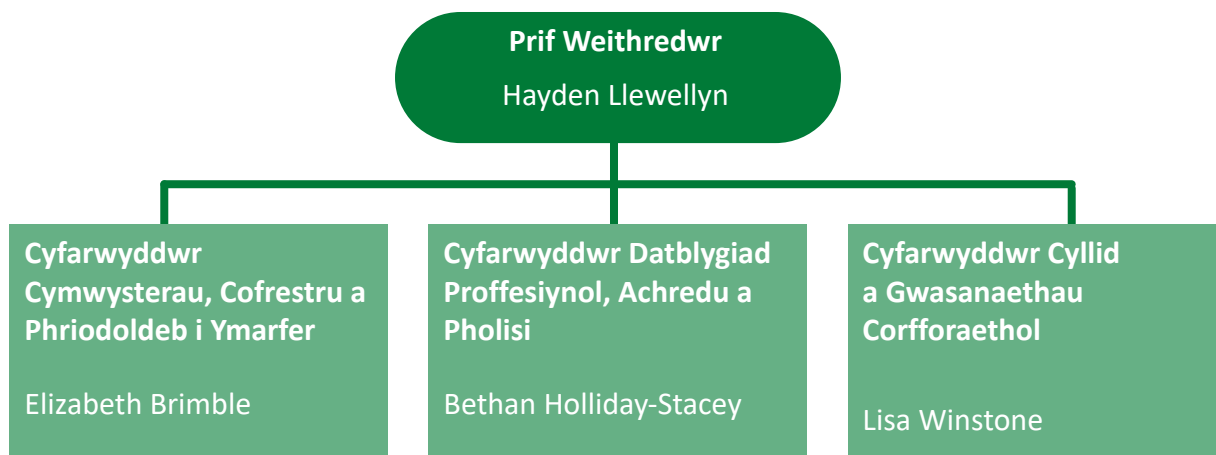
Prif Weithredwr

Hayden Llewellyn

Cyfarwyddwr Cymwysterau, Cofrestru a Phriodoldeb i Ymarfer

Elizabeth Brimble

Cyfarwyddwr Datblygiad Proffesiynol, Achredu a Pholisi

Bethan Holliday-Stacey

Cyfarwyddwr Cyllid a Gwasanaethau Corfforaethol

Lisa Winstone